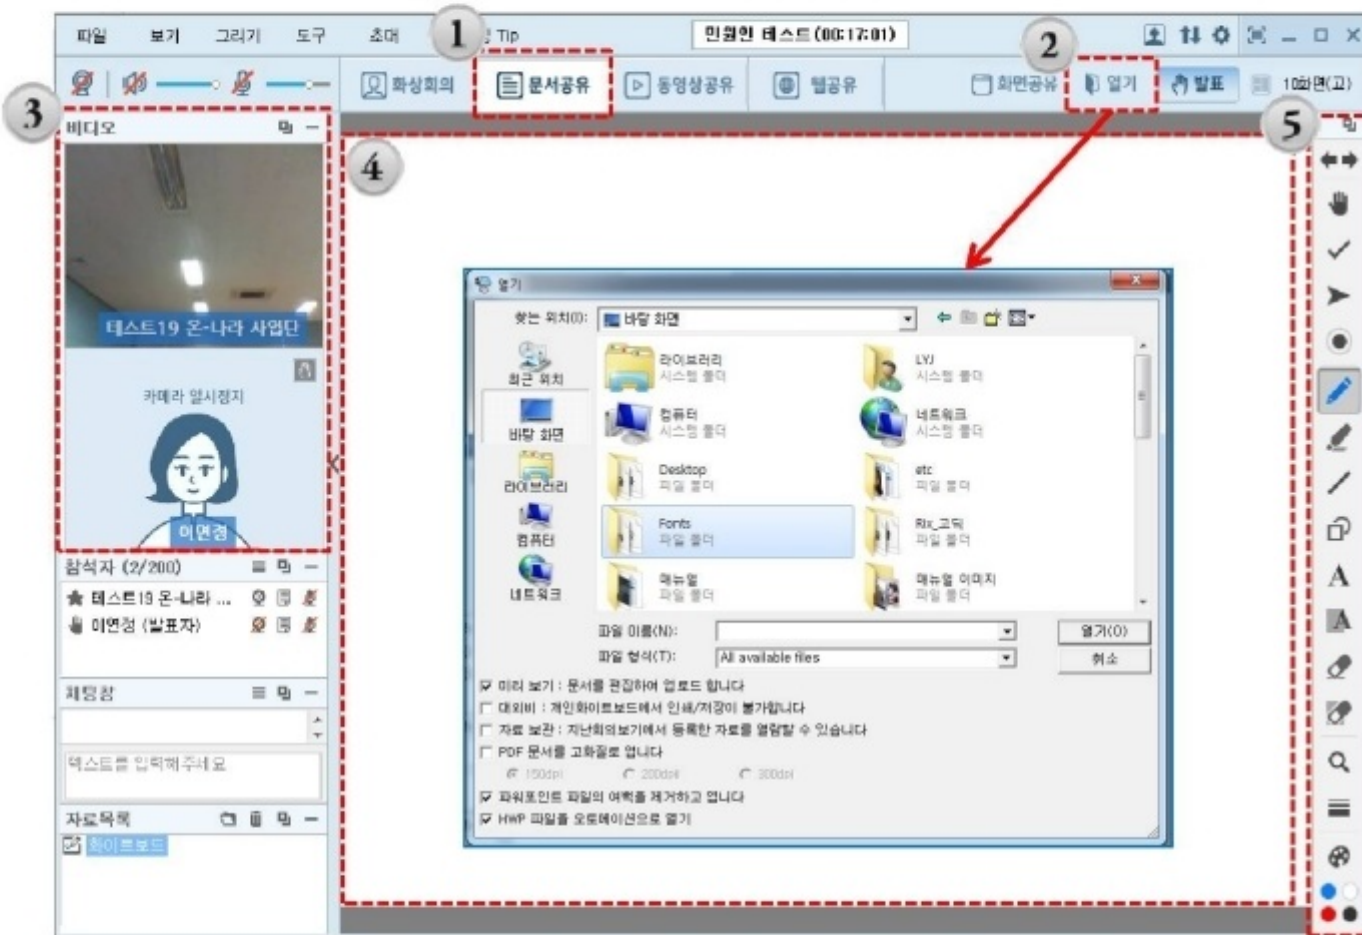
파일 보기 그리기 도구 초대 1 Tip 민원인 테스트(00:17:01)

2

화상회의 문서공유 동영상공유 웹공유 화면공유 열기 발표 10화면(고)

3 비디오

4

5

테스트19 온-나라 사업단

카메라 일시정지

이연경

참석자 (2/200)

테스트19 온-나라 ...

이연경 (발표자)

채팅창

텍스트를 입력해 주세요

자료목록

화이트보드

열기

찾는 위치(I): 바탕 화면

최근 위치

바탕 화면

라이브러리

컴퓨터

네트워크

라이브러리 시스템 폴더

LYJ 시스템 폴더

컴퓨터 시스템 폴더

네트워크 시스템 폴더

Desktop 파일 폴더

etc 파일 폴더

Fonts 파일 폴더

Rix_고딕 파일 폴더

매뉴얼 파일 폴더

매뉴얼 이미지 파일 폴더

파일 이름(N):

파일 형식(T): All available files

열기(O)

취소

미리 보기 : 문서를 편집하여 업로드 합니다

대외비 : 개인화이트보드에서 인쇄/저장이 불가합니다

자료 보관 : 지난회의보기에서 등록한 자료를 열람할 수 있습니다

PDF 문서를 고화질로 엽니다

150dpi 200dpi 300dpi

파워포인트 파일의 여백을 제거하고 엽니다

HWP 파일을 오토메이션으로 열기